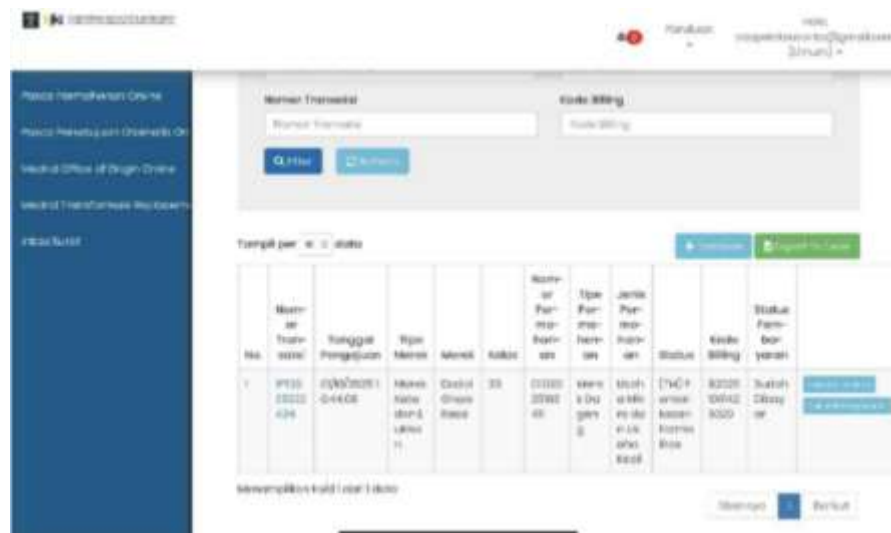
Panduan

Hallo, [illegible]@gmail.com (Umum)

Pasca Permohonan Online

Pasca Penerbitan Dokumen Online

Madrid Office of Origin Online

Madrid Transformasi Replacement

Inbox/Surat

Nomor Transaksi

Nomor Transaksi

Kode Billing

Kode Billing

Q Filter

Refresh

Tampil per 10 data

Unduh

Export To Excel

| No. | Nomor Transaksi | Tanggal Pengajuan | Tipe Merek | Merek | Kelas | Nomor Permohonan | Tipe Permohonan | Jenis Permohonan | Status | Kode Billing | Status Pembayaran | |
|---|---|---|---|---|---|---|---|---|---|---|---|---|
| 1 | IPT2023022434 | 03/03/2023 12:44:08 | Merek Kata dan Lukisan | Dodol Green Kasa | 30 | D00202300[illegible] | Merek Dagang | Usaha Mikro dan Usaha Kecil | (TM) Formalitas Kelengkapan | 820230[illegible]3020 | Sudah Dibayar | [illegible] |

Menampilkan 1 s/d 1 dari 1 data

Sebelum 1 Berikut